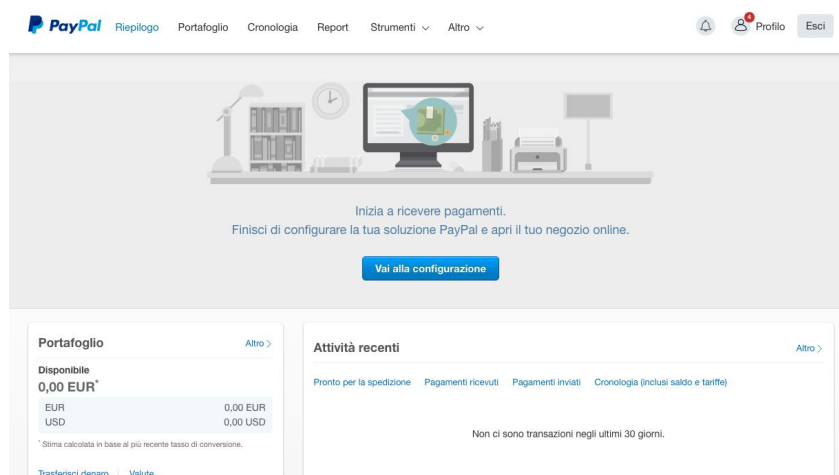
PayPal Riepilogo Portafoglio Cronologia Report Strumenti ⌵ Altro ⌵

4 Profilo Esci

Inizia a ricevere pagamenti.
Finisci di configurare la tua soluzione PayPal e apri il tuo negozio online.

Vai alla configurazione

Portafoglio Altro >

Disponibile
0,00 EUR*

| EUR | 0,00 EUR |
|---|---|
| USD | 0,00 USD |

* Stima calcolata in base al più recente tasso di conversione.

Trasferisci denaro | Valute

Attività recenti Altro >

Pronto per la spedizione Pagamenti ricevuti Pagamenti inviati Cronologia (inclusi saldo e tariffe)

Non ci sono transazioni negli ultimi 30 giorni.